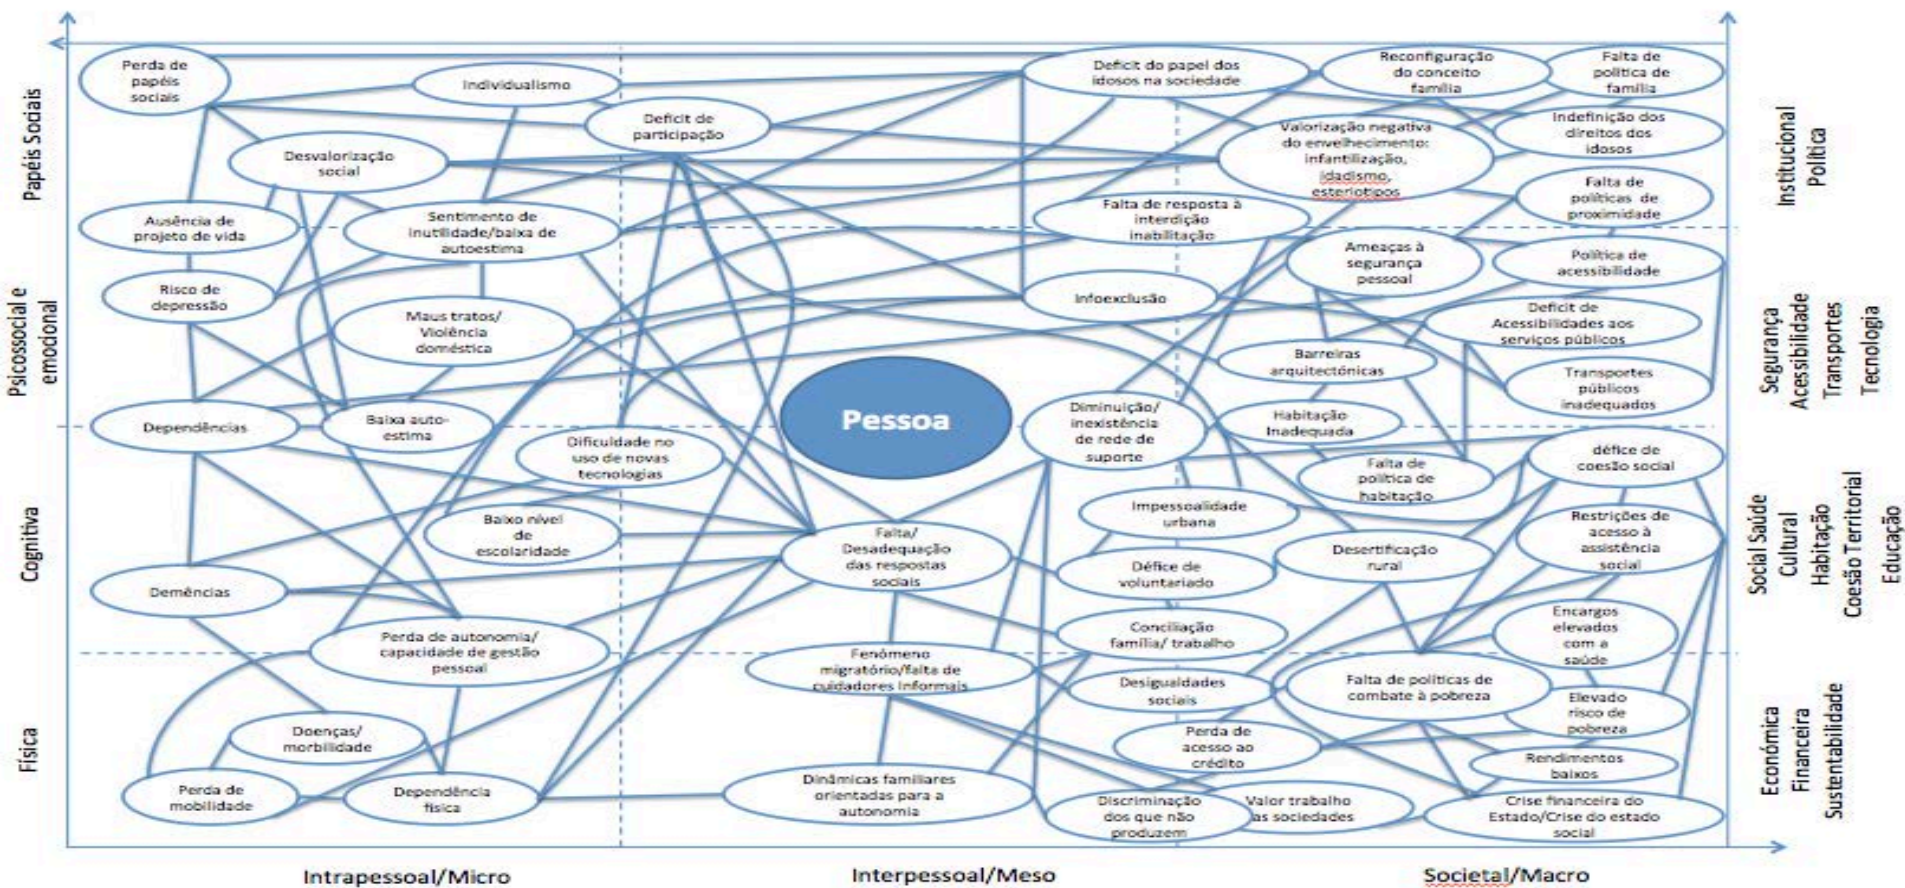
Papéis Sociais

Psicossocial e emocional

Cognitiva

Física

Perda de papéis sociais

Individualismo

Deficit de participação

Desvalorização social

Ausência de projeto de vida

Sentimento de inutilidade/baixa de autoestima

Risco de depressão

Maus tratos/ Violência doméstica

Dependências

Baixa auto-estima

Dificuldade no uso de novas tecnologias

Baixo nível de escolaridade

Demências

Perda de autonomia/ capacidade de gestão pessoal

Doenças/ morbilidade

Perda de mobilidade

Dependência física

Deficit do papel dos idosos na sociedade

Reconfiguração do conceito família

Falta de política de família

Valorização negativa do envelhecimento: infantilização, idadismo, esteriotipos

Indefinição dos direitos dos idosos

Falta de resposta à interdição inabilitação

Falta de políticas de proximidade

Ameaças à segurança pessoal

Política de acessibilidade

Infoexclusão

Deficit de Acessibilidades aos serviços públicos

Barreiras arquitectónicas

Transportes públicos inadequados

Pessoa

Diminuição/ inexistência de rede de suporte

Habitação Inadequada

défice de coesão social

Falta de política de habitação

Impessoalidade urbana

Restrições de acesso à assistência social

Falta/ Desadequação das respostas sociais

Défice de voluntariado

Desertificação rural

Encargos elevados com a saúde

Conciliação família/ trabalho

Fenómeno migratório/falta de cuidadores informais

Desigualdades sociais

Falta de políticas de combate à pobreza

Elevado risco de pobreza

Perda de acesso ao crédito

Rendimentos baixos

Dinâmicas familiares orientadas para a autonomia

Discriminação dos que não produzem

Valor trabalho as sociedades

Crise financeira do Estado/Crise do estado social

Institucional Política

Segurança Acessibilidade Transportes Tecnologia

Social Saúde Cultural Habitação Coesão Territorial Educação

Económica Financeira Sustentabilidade

Intrapessoal/Micro

Interpessoal/Meso

Societal/Macro